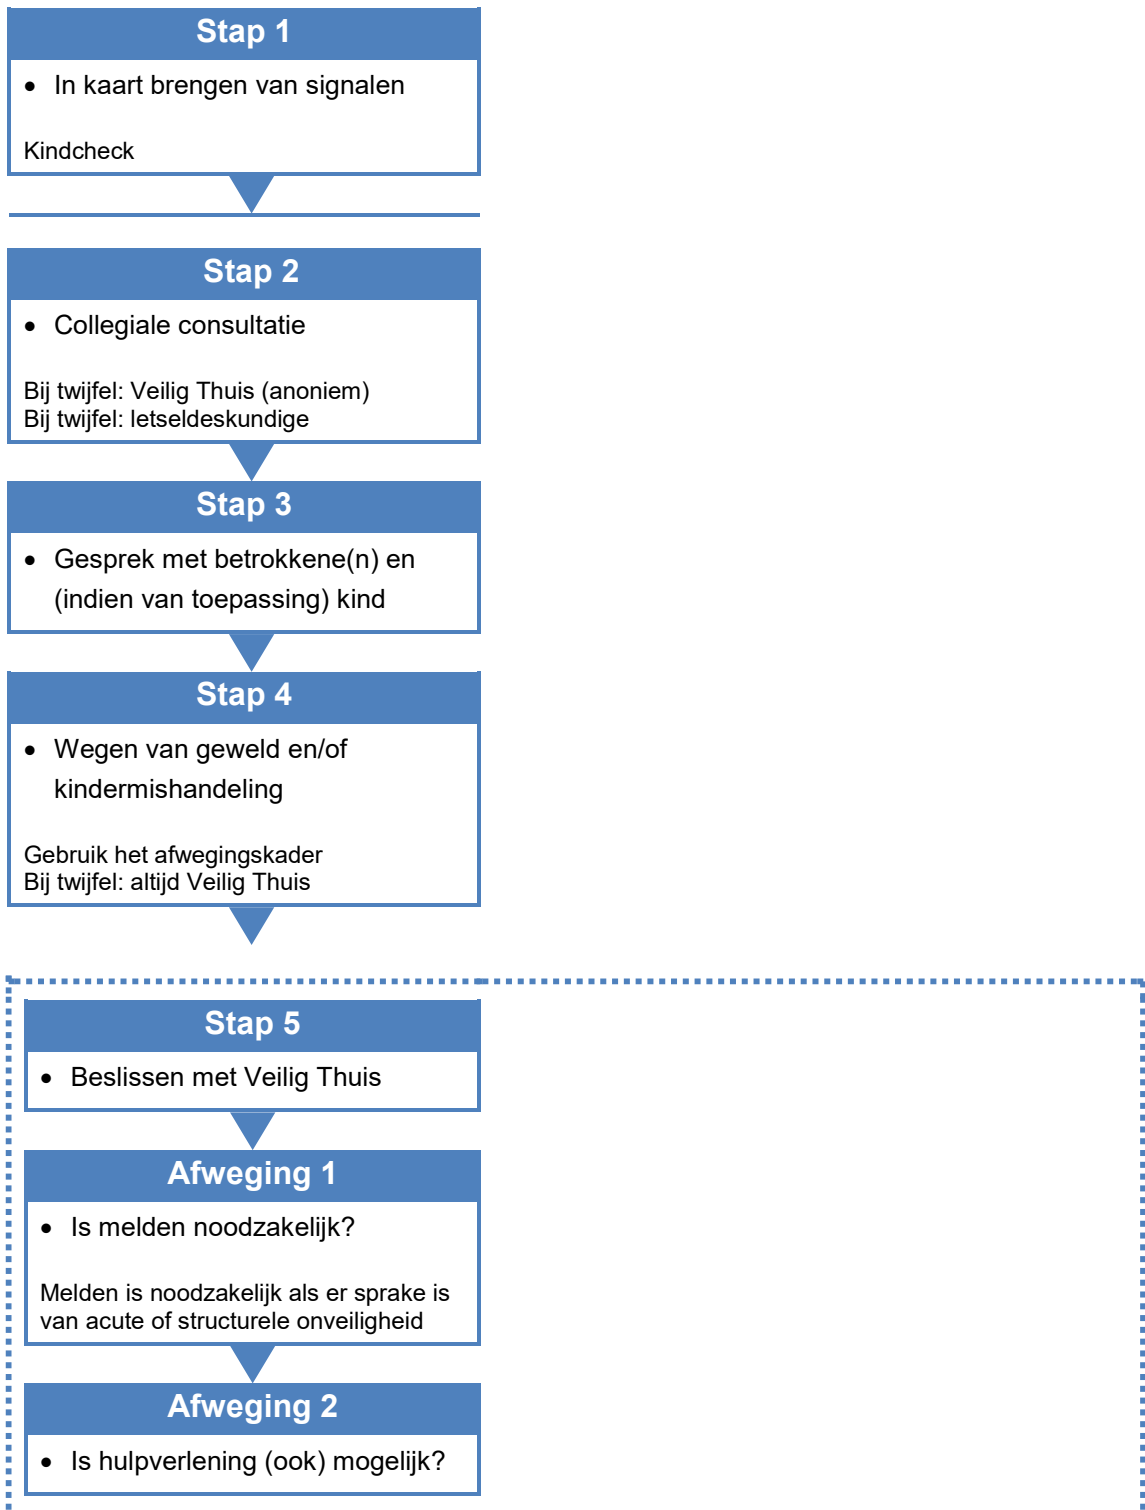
Stap 1

• In kaart brengen van signalen

Kindcheck

Stap 2

• Collegiale consultatie

Bij twijfel: Veilig Thuis (anoniem)
Bij twijfel: letseldeskundige

Stap 3

• Gesprek met betrokkene(n) en (indien van toepassing) kind

Stap 4

• Wegen van geweld en/of kindermishandeling

Gebruik het afwegingskader
Bij twijfel: altijd Veilig Thuis

Stap 5

• Beslissen met Veilig Thuis

Afweging 1

• Is melden noodzakelijk?

Melden is noodzakelijk als er sprake is van acute of structurele onveiligheid

Afweging 2

• Is hulpverlening (ook) mogelijk?